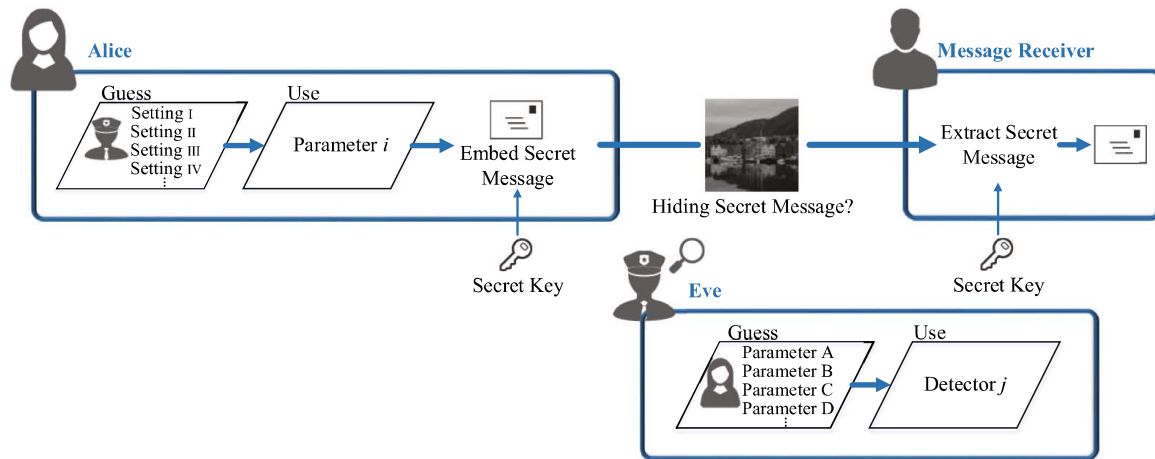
Alice

Guess
Setting I
Setting II
Setting III
Setting IV
⋮

Use
Parameter $i$

Embed Secret Message

Secret Key

Hiding Secret Message?

Message Receiver

Extract Secret Message

Secret Key

Eve

Guess
Parameter A
Parameter B
Parameter C
Parameter D
⋮

Use
Detector $j$